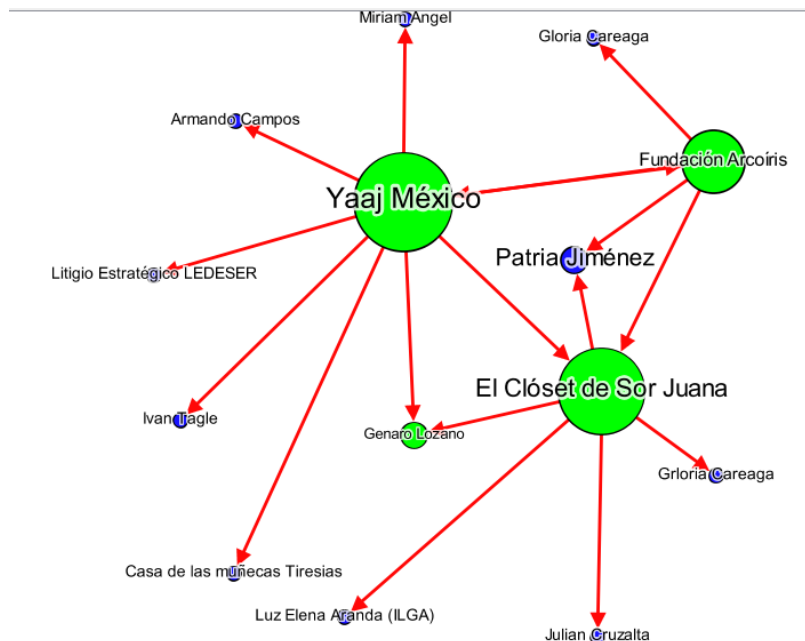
Miriam Angel

Gloria Careaga

Armando Campos

Fundación Arcoíris

Yaaj México

Patria Jiménez

Litigio Estratégico LEDESER

El Clóset de Sor Juana

Ivan Tagle

Genaro Lozano

Grloria Careaga

Casa de las muñecas Tiresias

Luz Elena Aranda (ILGA)

Julian Cruzalta